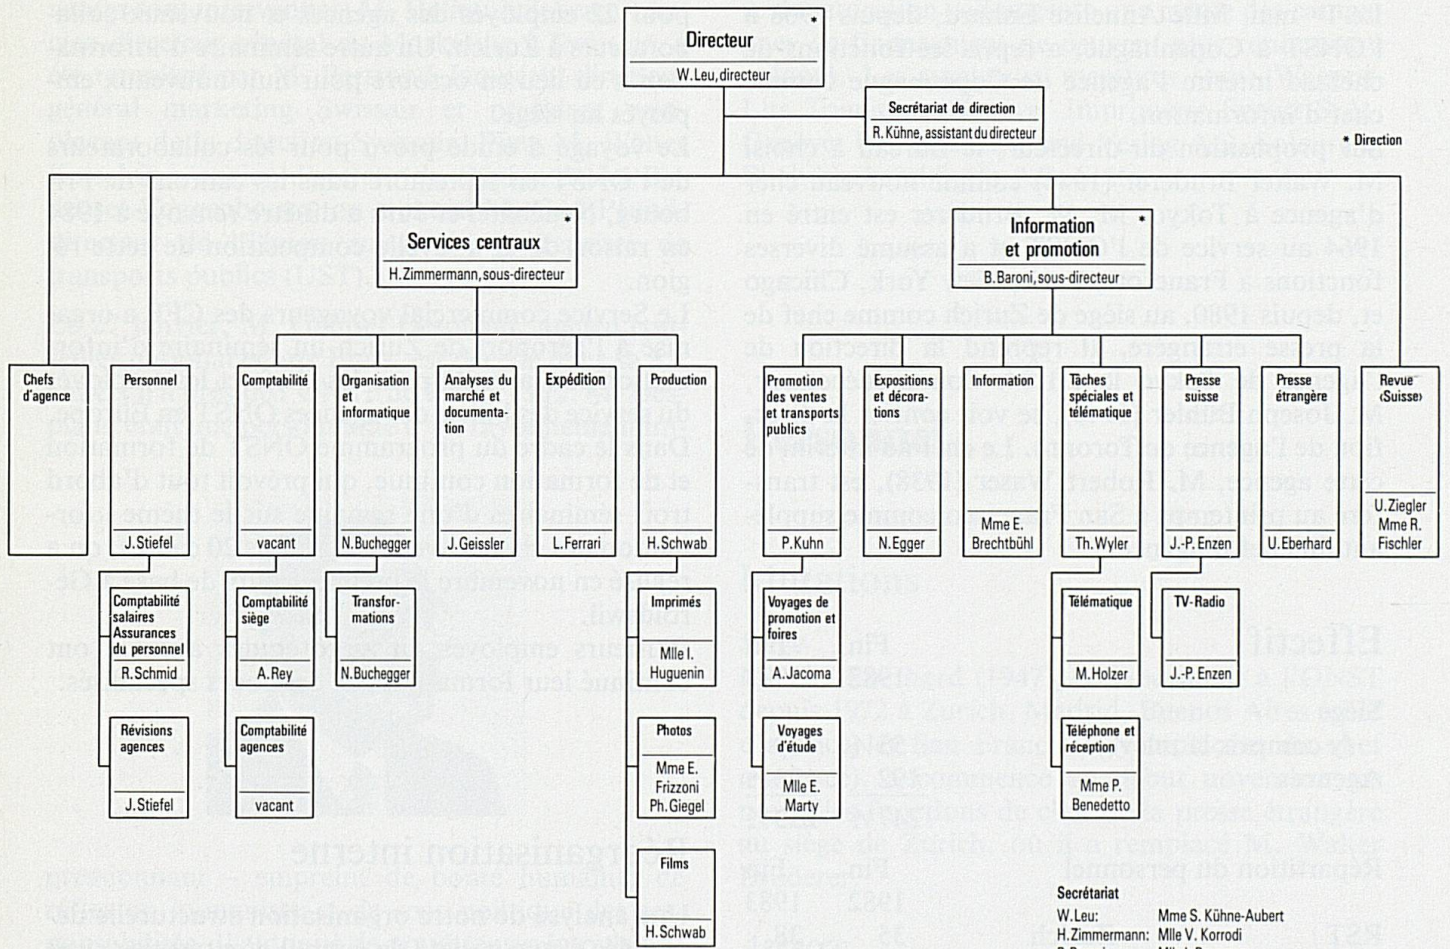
Directeur *
W. Leu, directeur

Secrétariat de direction
R. Kühne, assistant du directeur

* Direction

Services centraux *
H. Zimmermann, sous-directeur

Information et promotion *
B. Baroni, sous-directeur

Chefs d'agence

Personnel
J. Stiefel

Comptabilité
vacant

Organisation et informatique
N. Buchegger

Analyses du marché et documentation
J. Geissler

Expédition
L. Ferrari

Production
H. Schwab

Promotion des ventes et transports publics
P. Kuhn

Expositions et décorations
N. Egger

Information
Mme E. Brechtbühl

Tâches spéciales et télématique
Th. Wyler

Presse suisse
J.-P. Enzen

Presse étrangère
U. Eberhard

Revue «Suisse»
U. Ziegler
Mme R. Fischler

Comptabilité salaires Assurances du personnel
R. Schmid

Comptabilité siège
A. Rey

Transformations
N. Buchegger

Imprimés
Mlle I. Huguenin

Voyages de promotion et foires
A. Jacoma

Télématique
M. Holzer

TV-Radio
J.-P. Enzen

Révisions agences
J. Stiefel

Comptabilité agences
vacant

Photos
Mme E. Frizzoni
Ph. Giegel

Voyages d'étude
Mlle E. Marty

Téléphone et réception
Mme P. Benedetto

Films
H. Schwab

Secrétariat
W. Leu: Mme S. Kühne-Aubert
H. Zimmermann: Mlle V. Korrodi